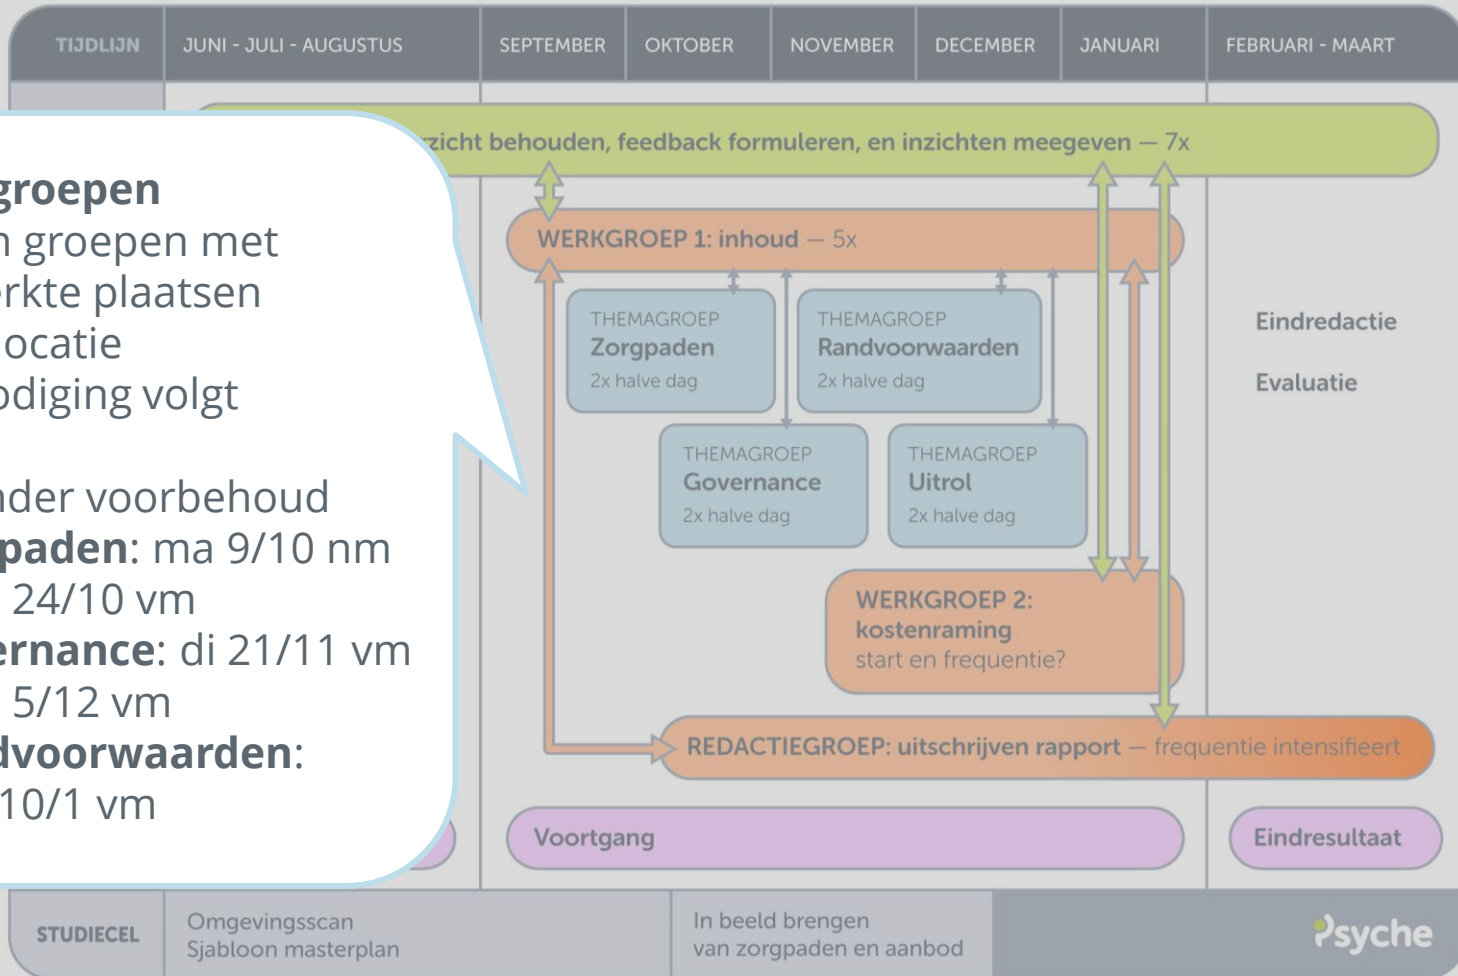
| TIJDLIJN | JUNI - JULI - AUGUSTUS | SEPTEMBER | OKTOBER | NOVEMBER | DECEMBER | JANUARI | FEBRUARI - MAART |
|---|---|---|---|---|---|---|---|

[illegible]zicht behouden, feedback formuleren, en inzichten meegeven — 7x

groepen
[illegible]n groepen met
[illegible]rkte plaatsen
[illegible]ocatie
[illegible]odiging volgt

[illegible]nder voorbehoud
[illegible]paden: ma 9/10 nm
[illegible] 24/10 vm
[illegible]ernance: di 21/11 vm
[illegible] 5/12 vm
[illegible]dvoorwaarden:
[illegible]10/1 vm

WERKGROEP 1: inhoud — 5x

THEMAGROEP
Zorgpaden
2x halve dag

THEMAGROEP
Randvoorwaarden
2x halve dag

THEMAGROEP
Governance
2x halve dag

THEMAGROEP
Uitrol
2x halve dag

WERKGROEP 2:
kostenraming
start en frequentie?

REDACTIEGROEP: uitschrijven rapport — frequentie intensifieert

Eindredactie

Evaluatie

Voortgang

Eindresultaat

STUDIECEL
Omgevingsscan
Sjabloon masterplan

In beeld brengen
van zorgpaden en aanbod

Psyche